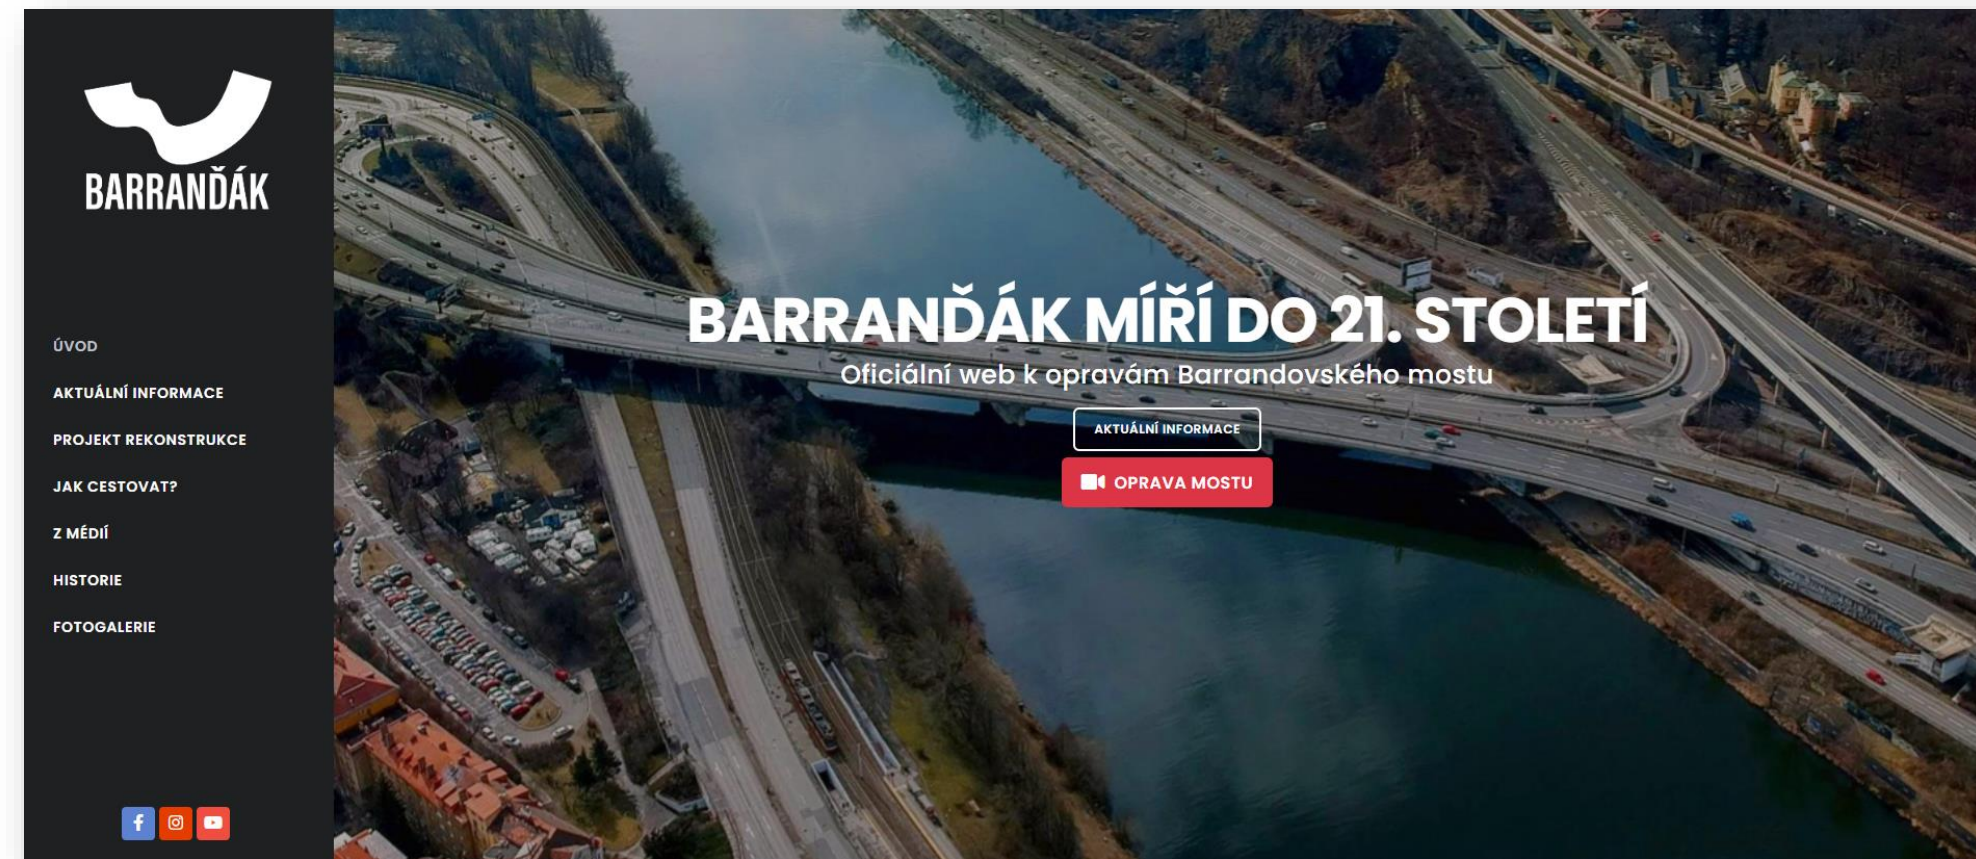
BARRANĎÁK

ÚVOD
AKTUÁLNÍ INFORMACE
PROJEKT REKONSTRUKCE
JAK CESTOVAT?
Z MÉDIÍ
HISTORIE
FOTOGALERIE

BARRANĎÁK MÍŘÍ DO 21. STOLETÍ

Oficiální web k opravám Barrandovského mostu

AKTUÁLNÍ INFORMACE

OPRAVA MOSTU